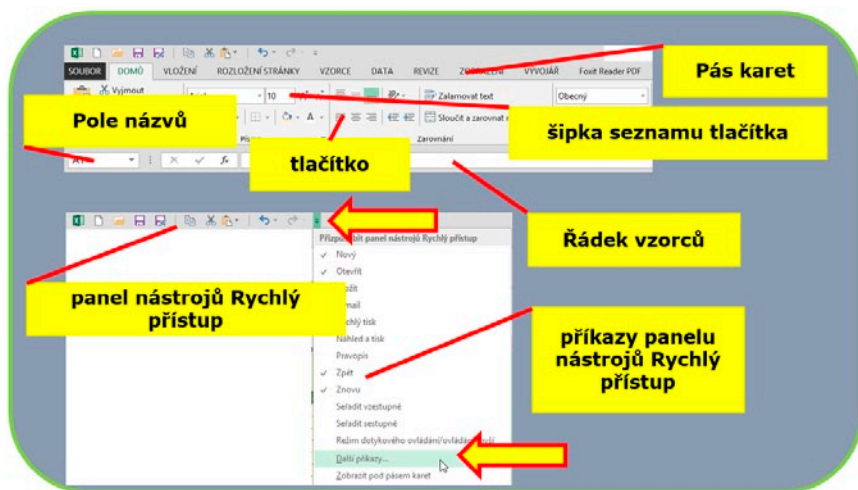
SOUBOR DOMŮ VLOŽENÍ ROZLOŽENÍ STRÁNKY VZORCE DATA REVIZE ZOBRAZENÍ VÝVOJÁŘ Foxit Reader PDF

Pás karet

Vyjmout

10

Zalamovat text

Obecný

Pole názvů

šipka seznamu tlačítka

Sloučit a zarovnat n

Zarovnání

A1

tlačítko

Řádek vzorců

Přizpůsobit panel nástrojů Rychlý přístup

Nový

Otevřít

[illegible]

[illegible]mail

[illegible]chlý tisk

Náhled a tisk

Pravopis

Zpět

Znovu

Seřadit vzestupně

Seřadit sestupně

Režim dotykového ovládání/ovládání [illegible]

Další příkazy...

Zobrazit pod pásem karet

panel nástrojů Rychlý přístup

příkazy panelu nástrojů Rychlý přístup